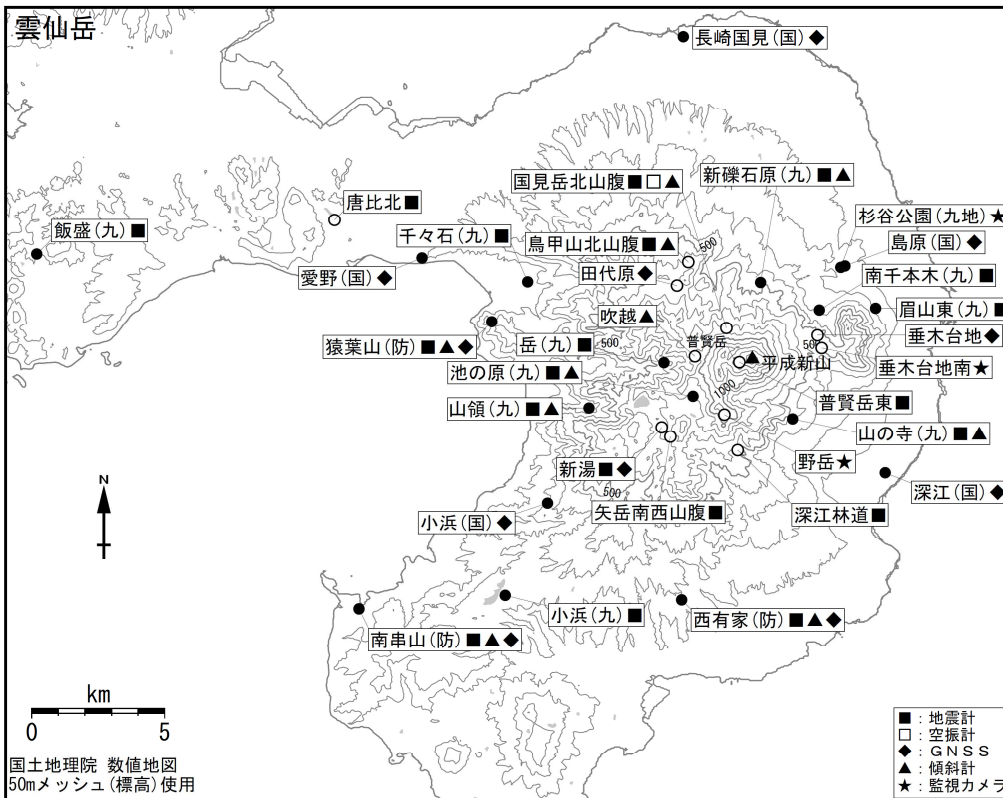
雲仙岳

長崎国見(国)◆

国見岳北山腹■□▲

新礫石原(九)■▲

唐比北■

杉谷公園(九地)★

飯盛(九)■

千々石(九)■

鳥甲山北山腹■▲

島原(国)◆

愛野(国)◆

田代原◆

500

南千本木(九)■

眉山東(九)■

吹越▲

垂木台地◆

猿葉山(防)■▲◆

岳(九)■

500

普賢岳

平成新山

50

垂木台地南★

池の原(九)■▲

1000

普賢岳東■

山領(九)■▲

山の寺(九)■▲

N

新湯■◆

野岳★

深江(国)◆

500

小浜(国)◆

矢岳南西山腹■

深江林道■

小浜(九)■

西有家(防)■▲◆

南串山(防)■▲◆

km

0

5

国土地理院 数値地図 50mメッシュ(標高)使用

■:地震計
□:空振計
◆:GNSS
▲:傾斜計
★:監視カメラ